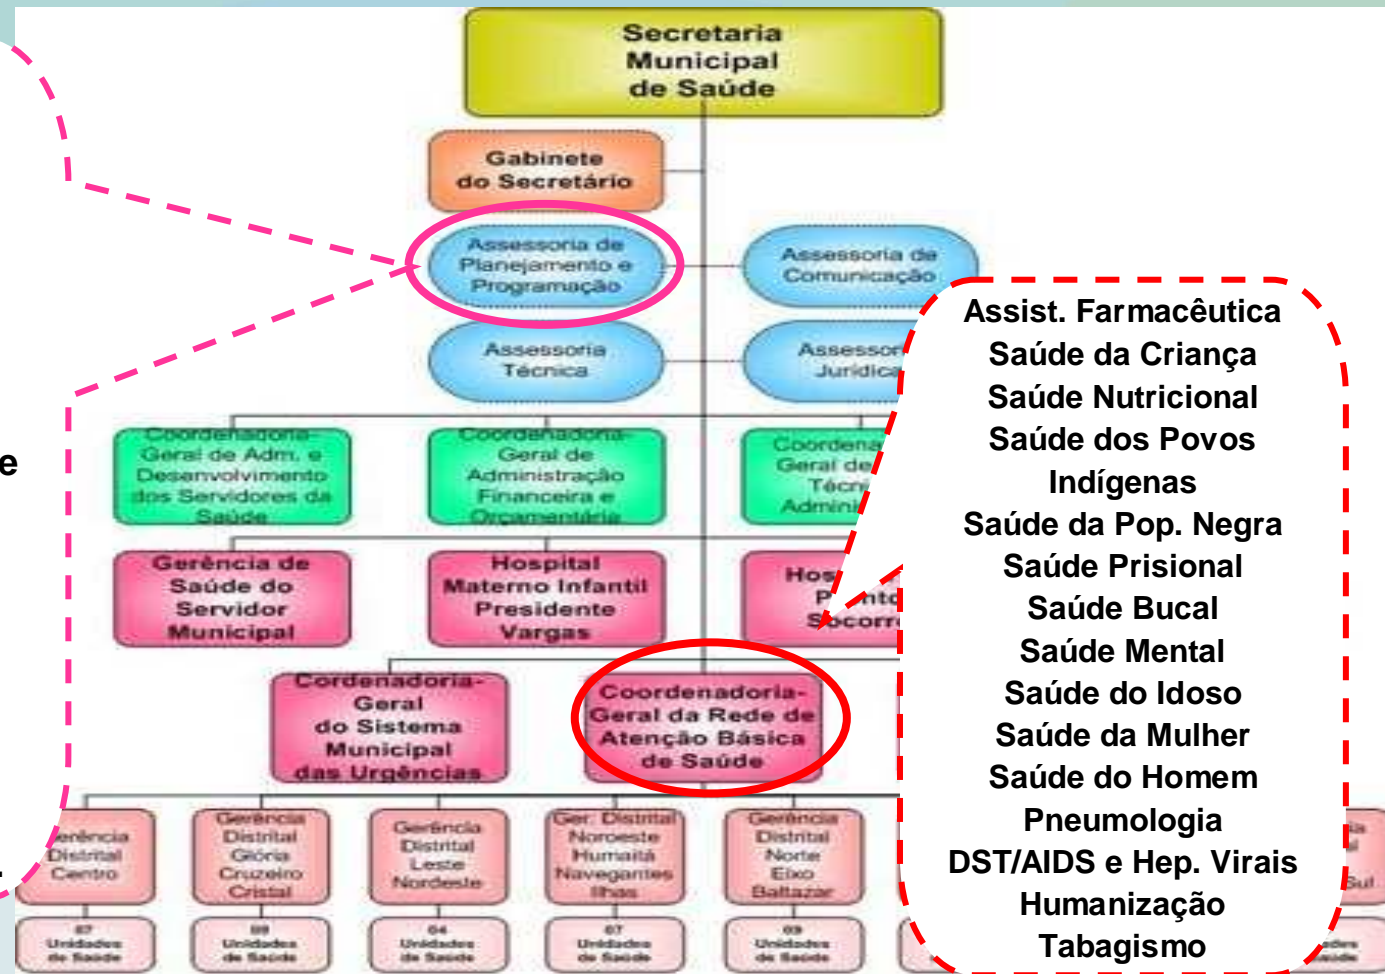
Secretaria Municipal de Saúde

Gabinete do Secretário

Assessoria de Planejamento e Programação

Assessoria de Comunicação

Assessoria Técnica

Assessor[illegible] Jurídica

e

Coordenadoria-Geral de Adm. e Desenvolvimento dos Servidores da Saúde

Coordenadoria-Geral de Administração Financeira e Orçamentária

Coordena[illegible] Geral de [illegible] Técn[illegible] Admini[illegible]

Gerência de Saúde do Servidor Municipal

Hospital Materno Infantil Presidente Vargas

Hos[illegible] P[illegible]nto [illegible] Socorr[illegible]

Cordenadoria-Geral do Sistema Municipal das Urgências

Coordenadoria-Geral da Rede de Atenção Básica de Saúde

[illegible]erência Distrital Centro

Gerência Distrital Glória Cruzeiro Cristal

Gerência Distrital Leste Nordeste

Ger. Distrital Noroeste Humaitá Navegantes Ilhas

Gerência Distrital Norte Eixo Baltazar

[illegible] Sul

07 Unidades de Saúde

09 Unidades de Saúde

04 Unidades de Saúde

07 Unidades de Saúde

09 Unidades de Saúde

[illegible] Unidades de Saúde

Assist. Farmacêutica
Saúde da Criança
Saúde Nutricional
Saúde dos Povos Indígenas
Saúde da Pop. Negra
Saúde Prisional
Saúde Bucal
Saúde Mental
Saúde do Idoso
Saúde da Mulher
Saúde do Homem
Pneumologia
DST/AIDS e Hep. Virais
Humanização
Tabagismo